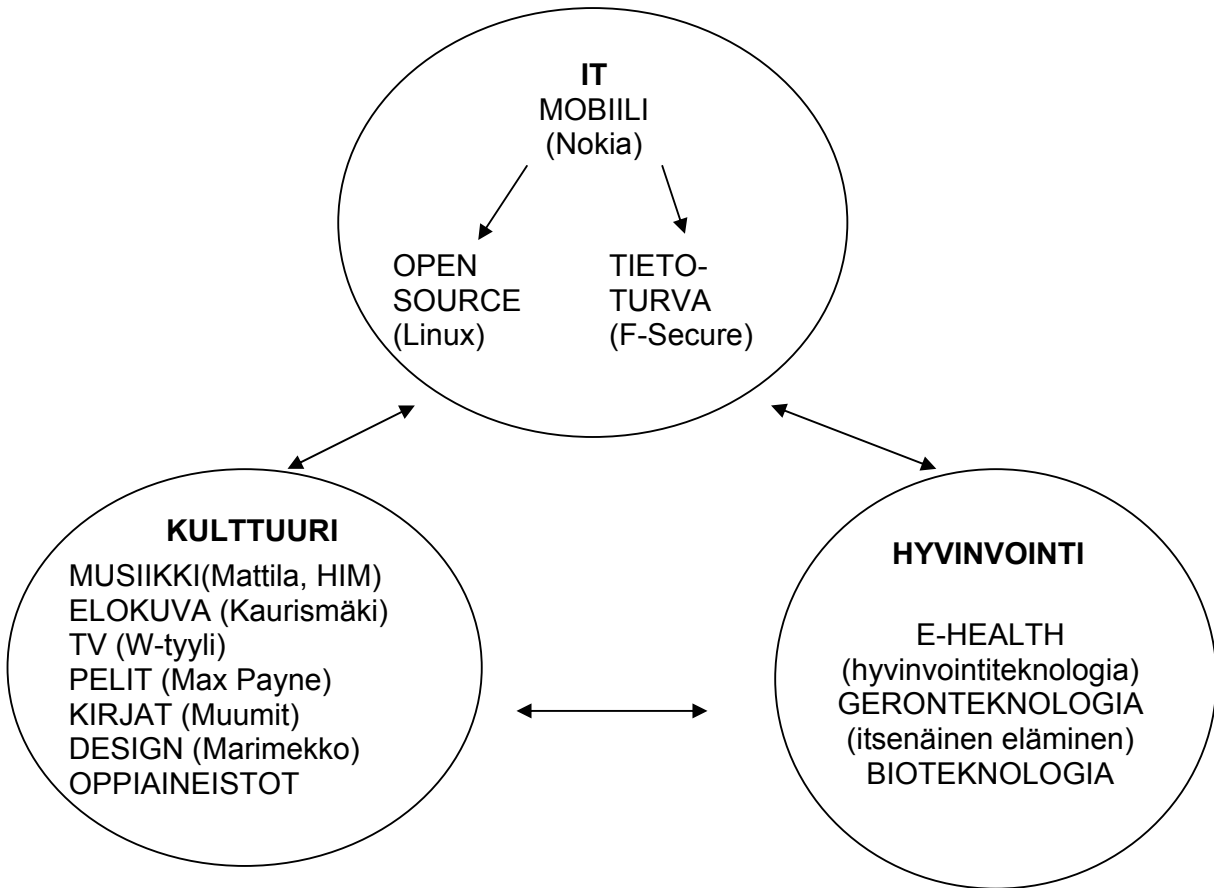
**IT**
MOBIILI
(Nokia)

OPEN SOURCE (Linux)

TIETOTURVA (F-Secure)

**KULTTUURI**
MUSIIKKI(Mattila, HIM)
ELOKUVA (Kaurismäki)
TV (W-tyyli)
PELIT (Max Payne)
KIRJAT (Muumit)
DESIGN (Marimekko)
OPPIAINEISTOT

**HYVINVOINTI**

E-HEALTH
(hyvinvointiteknologia)
GERONTEKNOLOGIA
(itsenäinen eläminen)
BIOTEKNOLOGIA